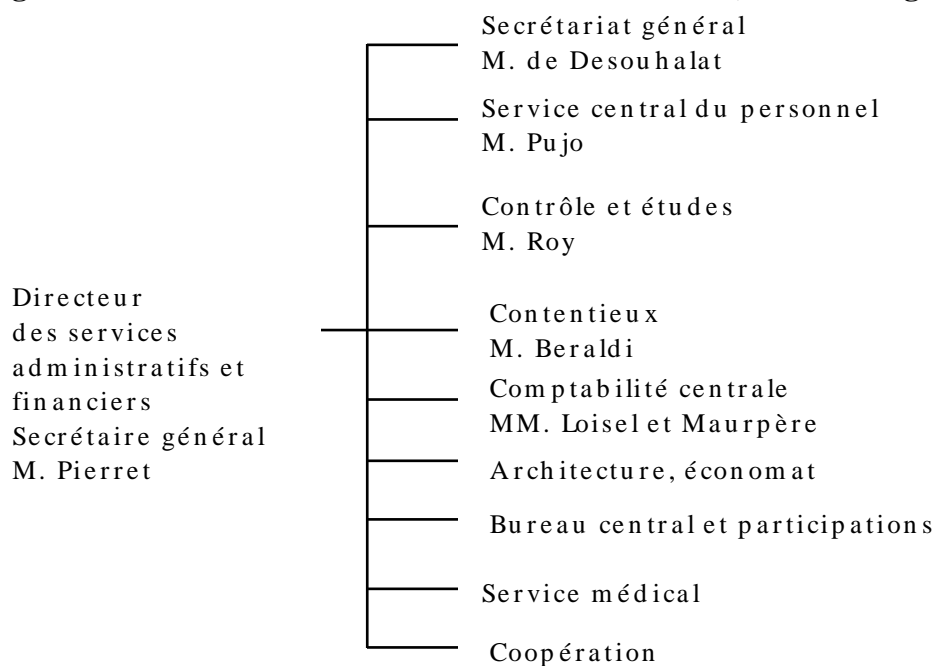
Directeur des services administratifs et financiers
Secrétaire général
M. Pierret

Secrétariat général
M. de Desouhalat

Service central du personnel
M. Pujo

Contrôle et études
M. Roy

Contentieux
M. Beraldi

Comptabilité centrale
MM. Loisel et Maurpère

Architecture, économat

Bureau central et participations

Service médical

Coopération